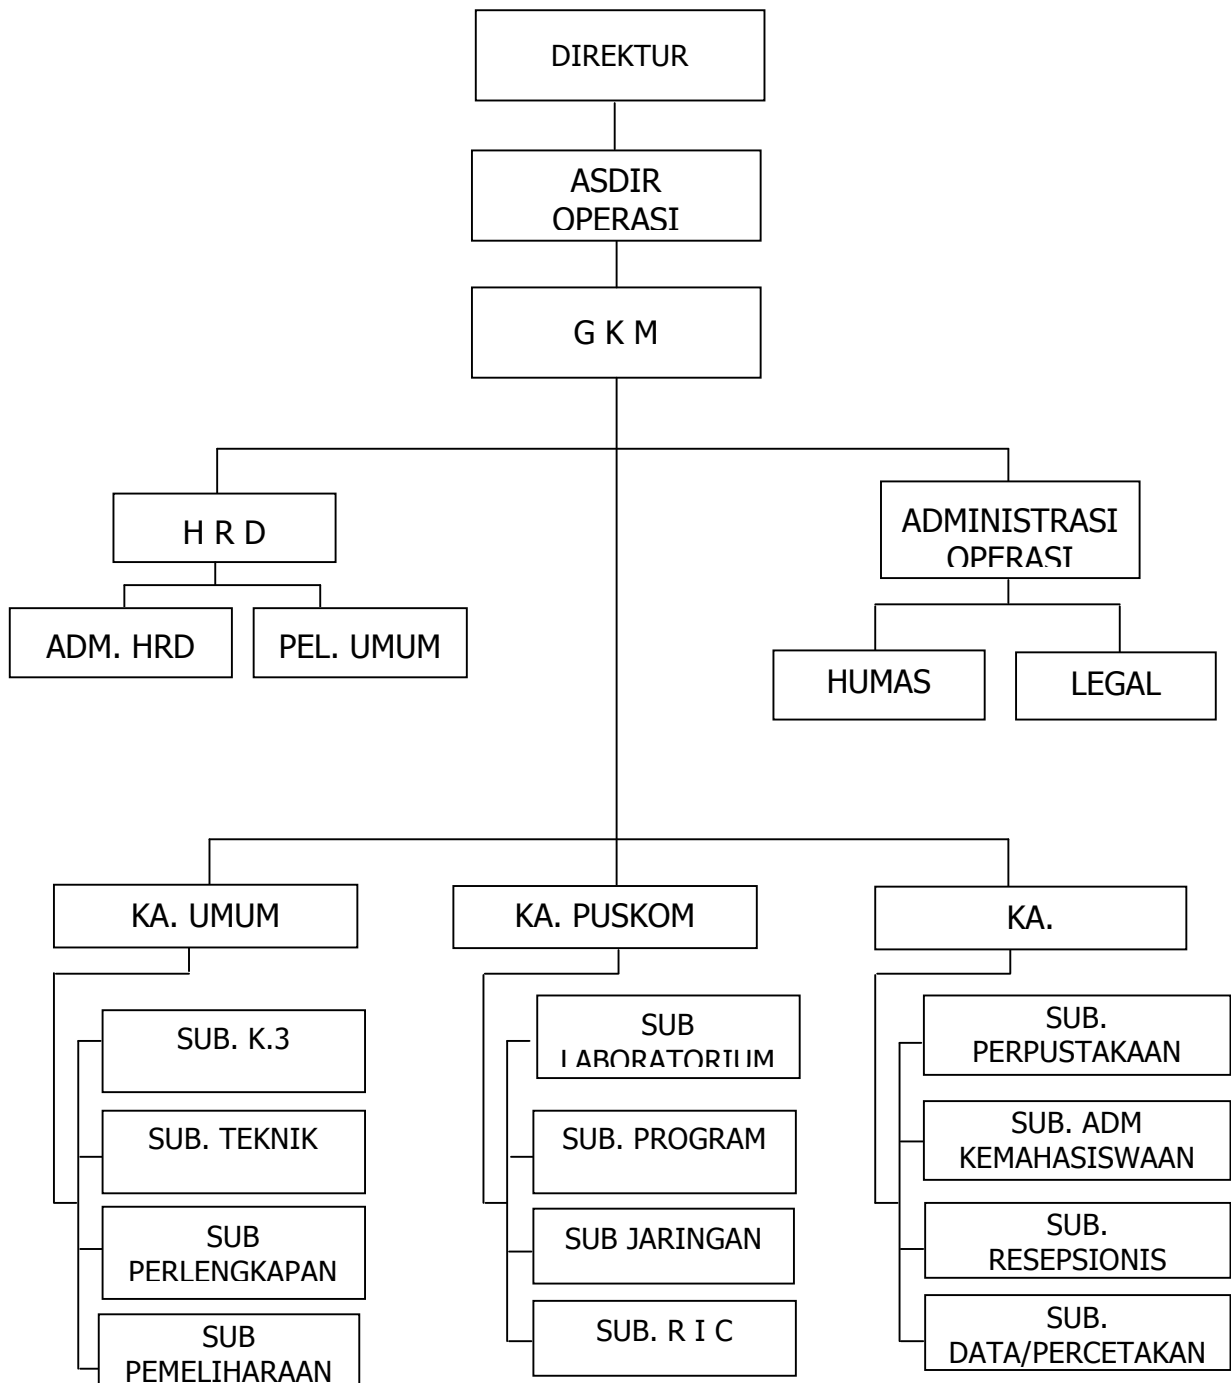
DIREKTUR

ASDIR OPERASI

G K M

H R D

ADM. HRD

PEL. UMUM

ADMINISTRASI OPERASI

HUMAS

LEGAL

KA. UMUM

SUB. K.3

SUB. TEKNIK

SUB PERLENGKAPAN

SUB PEMELIHARAAN

KA. PUSKOM

SUB LABORATORIUM

SUB. PROGRAM

SUB JARINGAN

SUB. R I C

KA.

SUB. PERPUSTAKAAN

SUB. ADM KEMAHASISWAAN

SUB. RESEPSIONIS

SUB. DATA/PERCETAKAN